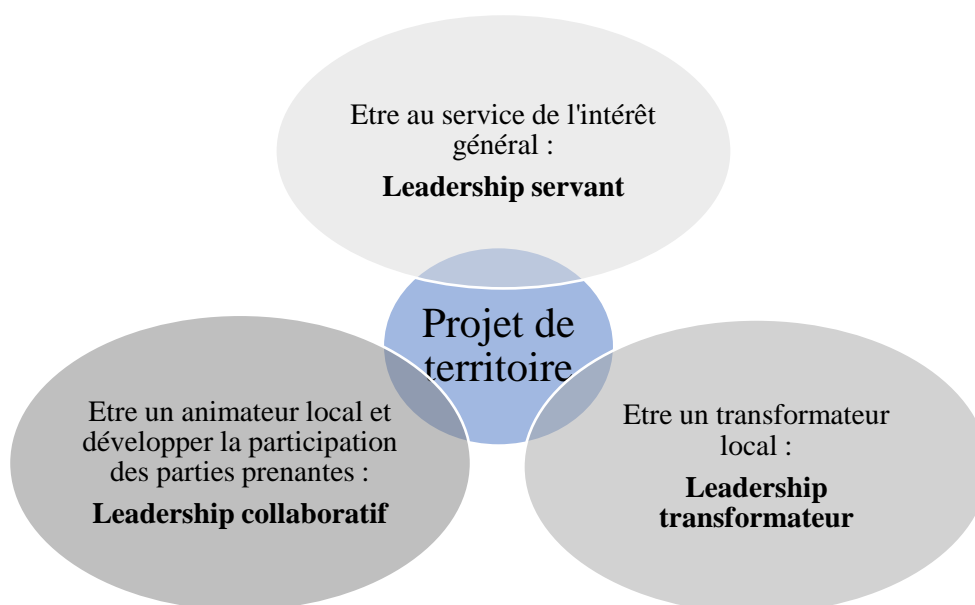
Etre au service de l'intérêt général :

**Leadership servant**

Projet de territoire

Etre un animateur local et développer la participation des parties prenantes :

**Leadership collaboratif**

Etre un transformateur local :

**Leadership transformateur**